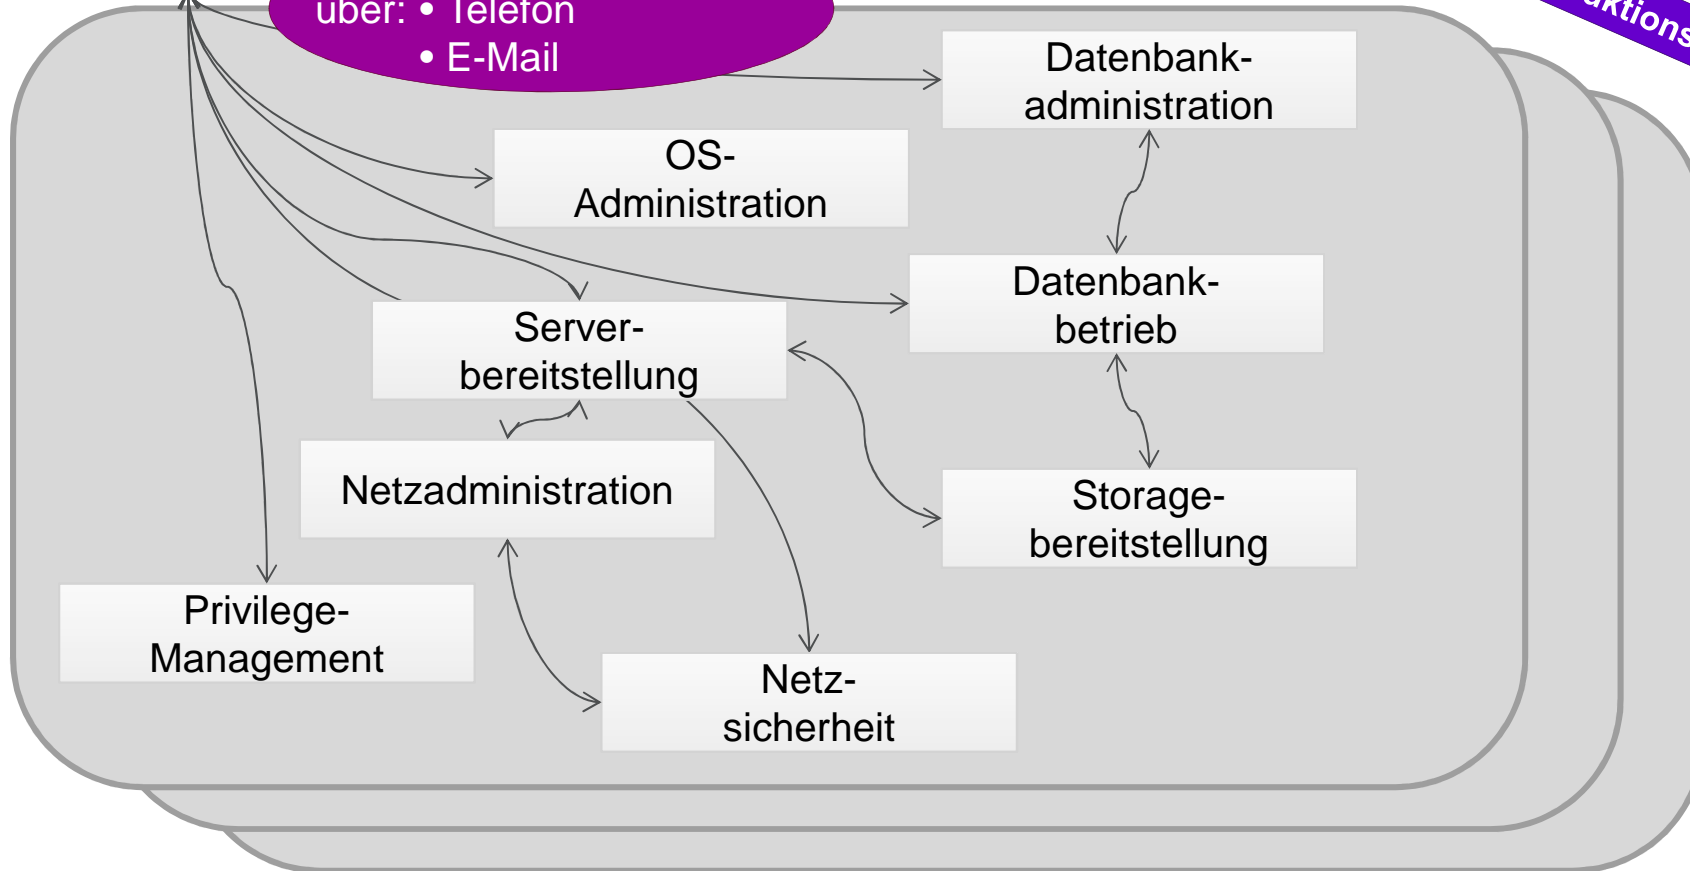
über: • Telefon
• E-Mail

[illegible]ktions

Datenbank-administration

OS-Administration

Datenbank-betrieb

Server-bereitstellung

Netzadministration

Storage-bereitstellung

Privilege-Management

Netz-sicherheit